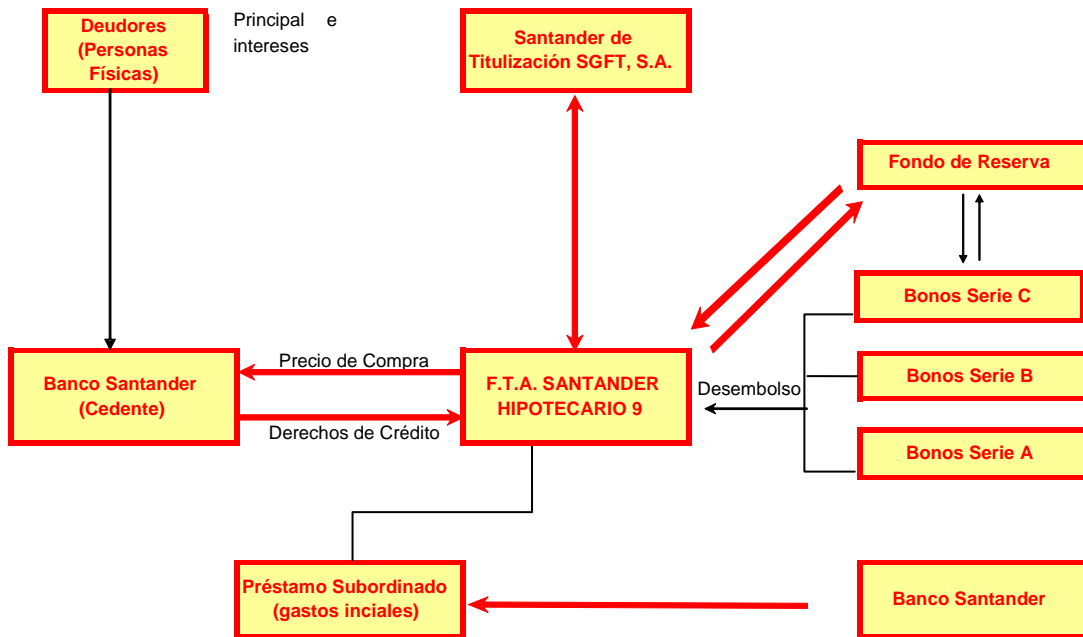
Deudores (Personas Físicas)

Principal e intereses

Santander de Titulización SGFT, S.A.

Fondo de Reserva

Bonos Serie C

Bonos Serie B

Bonos Serie A

Banco Santander (Cedente)

Precio de Compra

Derechos de Crédito

F.T.A. SANTANDER HIPOTECARIO 9

Desembolso

Préstamo Subordinado (gastos inciales)

Banco Santander